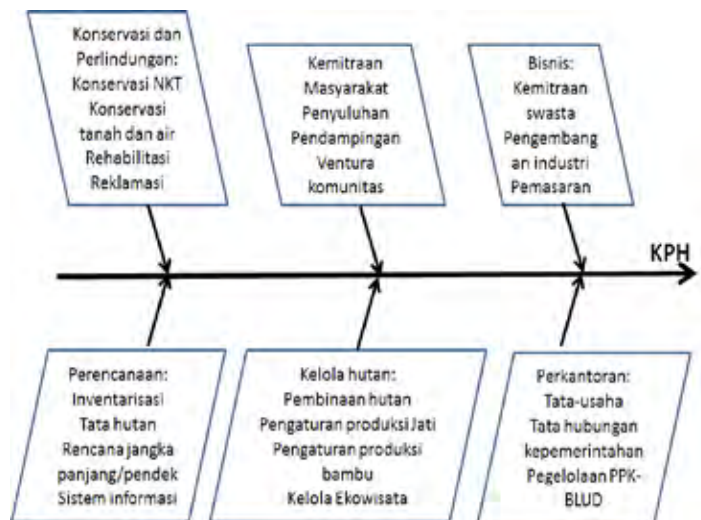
Konservasi dan Perlindungan: Konservasi NKT Konservasi tanah dan air Rehabilitasi Reklamasi

Kemitraan Masyarakat Penyuluhan Pendampingan Ventura komunitas

Bisnis: Kemitraan swasta Pengembang an industri Pemasaran

KPH

Perencanaan: Inventarisasi Tata hutan Rencana jangka panjang/pendek Sistem informasi

Kelola hutan: Pembinaan hutan Pengaturan produksi Jati Pengaturan produksi bambu Kelola Ekowisata

Perkantoran: Tata-usaha Tata hubungan kepemerintahan Pegelolaan PPK-BLUD